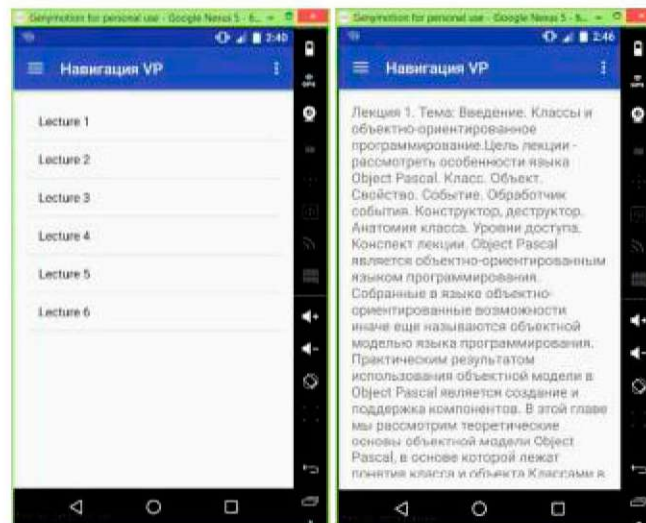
Genymotion for personal use - Google Nexus 5 - 5...

2:40

Навигация VP

Lecture 1

Lecture 2

Lecture 3

Lecture 4

Lecture 5

Lecture 6

Genymotion for personal use - Google Nexus 5 - 5...

2:46

Навигация VP

Лекция 1. Тема: Введение. Классы и объектно-ориентированное программирование.Цель лекции - рассмотреть особенности языка Object Pascal. Класс. Объект. Свойство. Событие. Обработчик события. Конструктор, деструктор. Анатомия класса. Уровни доступа. Конспект лекции. Object Pascal является объектно-ориентированным языком программирования. Собранные в языке объектно-ориентированные возможности иначе еще называются объектной моделью языка программирования. Практическим результатом использования объектной модели в Object Pascal является создание и поддержка компонентов. В этой главе мы рассмотрим теоретические основы объектной модели Object Pascal, в основе которой лежат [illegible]